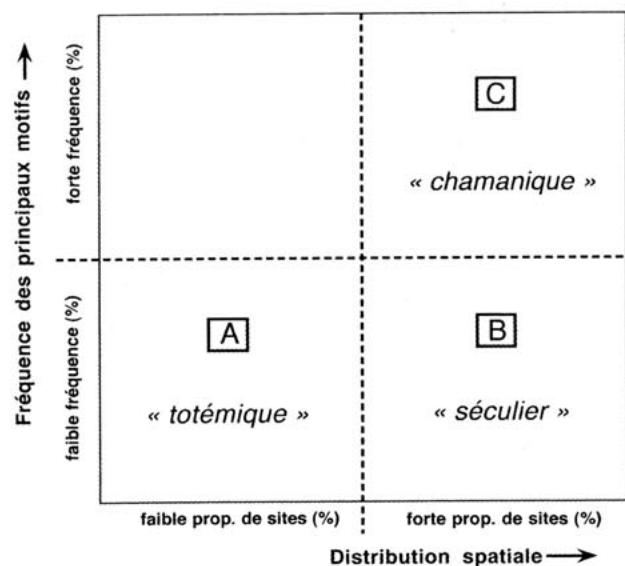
Fréquence des principaux motifs

forte fréquence (%)

faible fréquence (%)

C

« chamanique »

A

« totémique »

B

« séculier »

faible prop. de sites (%)

forte prop. de sites (%)

Distribution spatiale